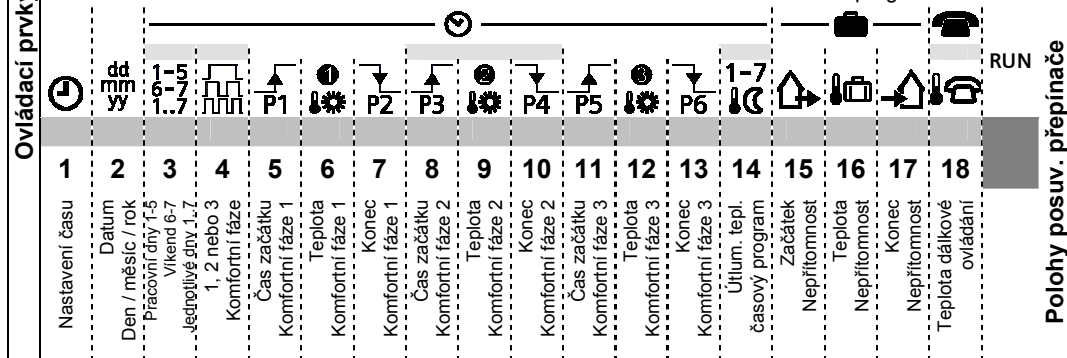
Ovládací prvky

dd mm yy

1-5 6-7 1..7

P1 P2 P3 P4 P5 P6

1-7

RUN

1 2 3 4 5 6 7 8 9 10 11 12 13 14 15 16 17 18

Nastavení času

Datum Den / měsíc / rok

Pracovní dny 1-5 Víkend 6-7 Jednotlivé dny 1..7

1, 2 nebo 3 Komfortní fáze

Čas začátku Komfortní fáze 1

Teplota Komfortní fáze 1

Konec Komfortní fáze 1

Čas začátku Komfortní fáze 2

Teplota Komfortní fáze 2

Konec Komfortní fáze 2

Čas začátku Komfortní fáze 3

Teplota Komfortní fáze 3

Konec Komfortní fáze 3

Útlum. tepl. časový program

Začátek Nepřítomnost

Teplota Nepřítomnost

Konec Nepřítomnost

Teplota dálkové ovládání

Polohy posuv. přepínače